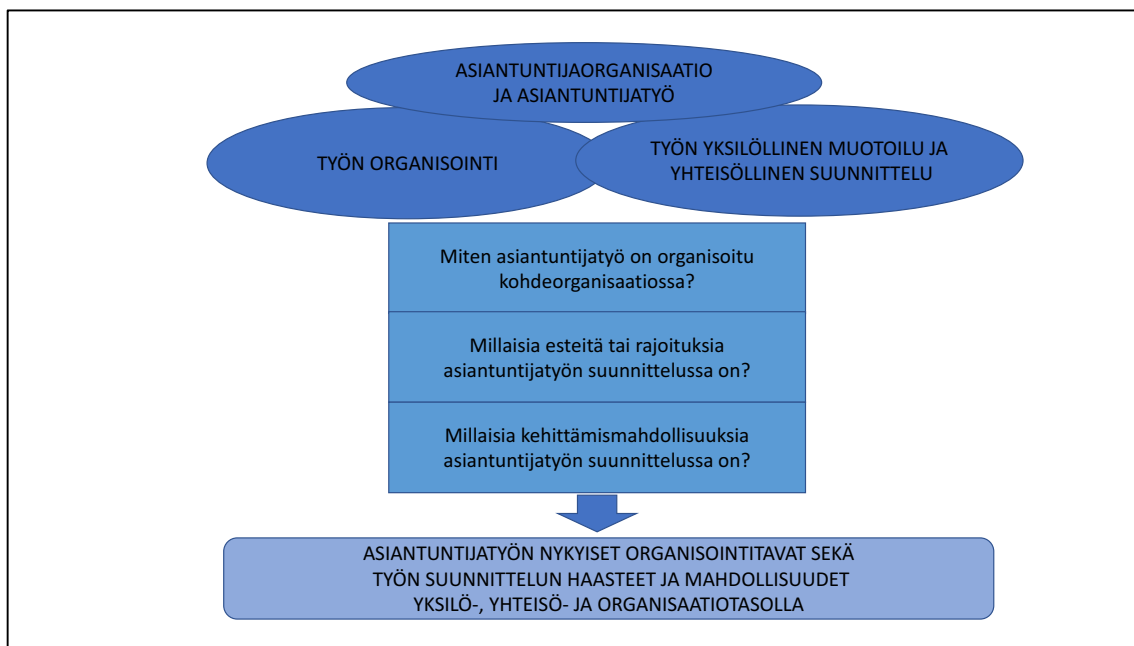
ASIANTUNTIJAORGANISAATIO JA ASIANTUNTIJATYÖ

TYÖN ORGANISOINTI

TYÖN YKSILÖLLINEN MUOTOILU JA YHTEISÖLLINEN SUUNNITTELU

Miten asiantuntijatyö on organisoitu kohdeorganisaatiossa?

Millaisia esteitä tai rajoituksia asiantuntijatyön suunnittelussa on?

Millaisia kehittämismahdollisuuksia asiantuntijatyön suunnittelussa on?

ASIANTUNTIJATYÖN NYKYISET ORGANISOINTITAVAT SEKÄ TYÖN SUUNNITTELUN HAASTEET JA MAHDOLLISUUDET YKSILÖ-, YHTEISÖ- JA ORGANISAATIOTASOLLA